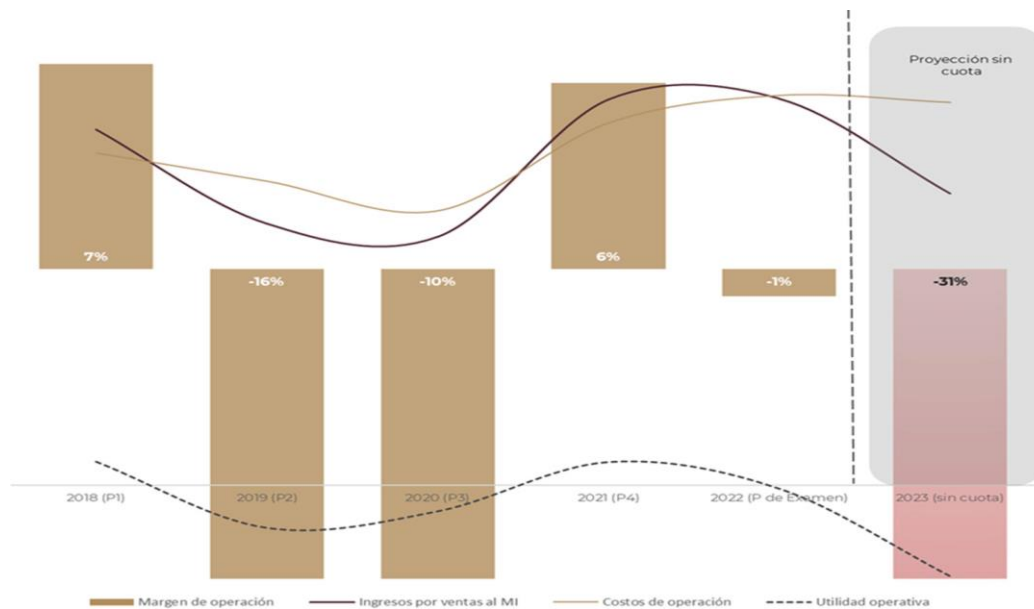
Proyección sin cuota

7%

-16%

-10%

6%

-1%

-31%

2018 (P1)

2019 (P2)

2020 (P3)

2021 (P4)

2022 (P de Examen)

2023 (sin cuota)

Margen de operación

Ingresos por ventas al MI

Costos de operación

Utilidad operativa